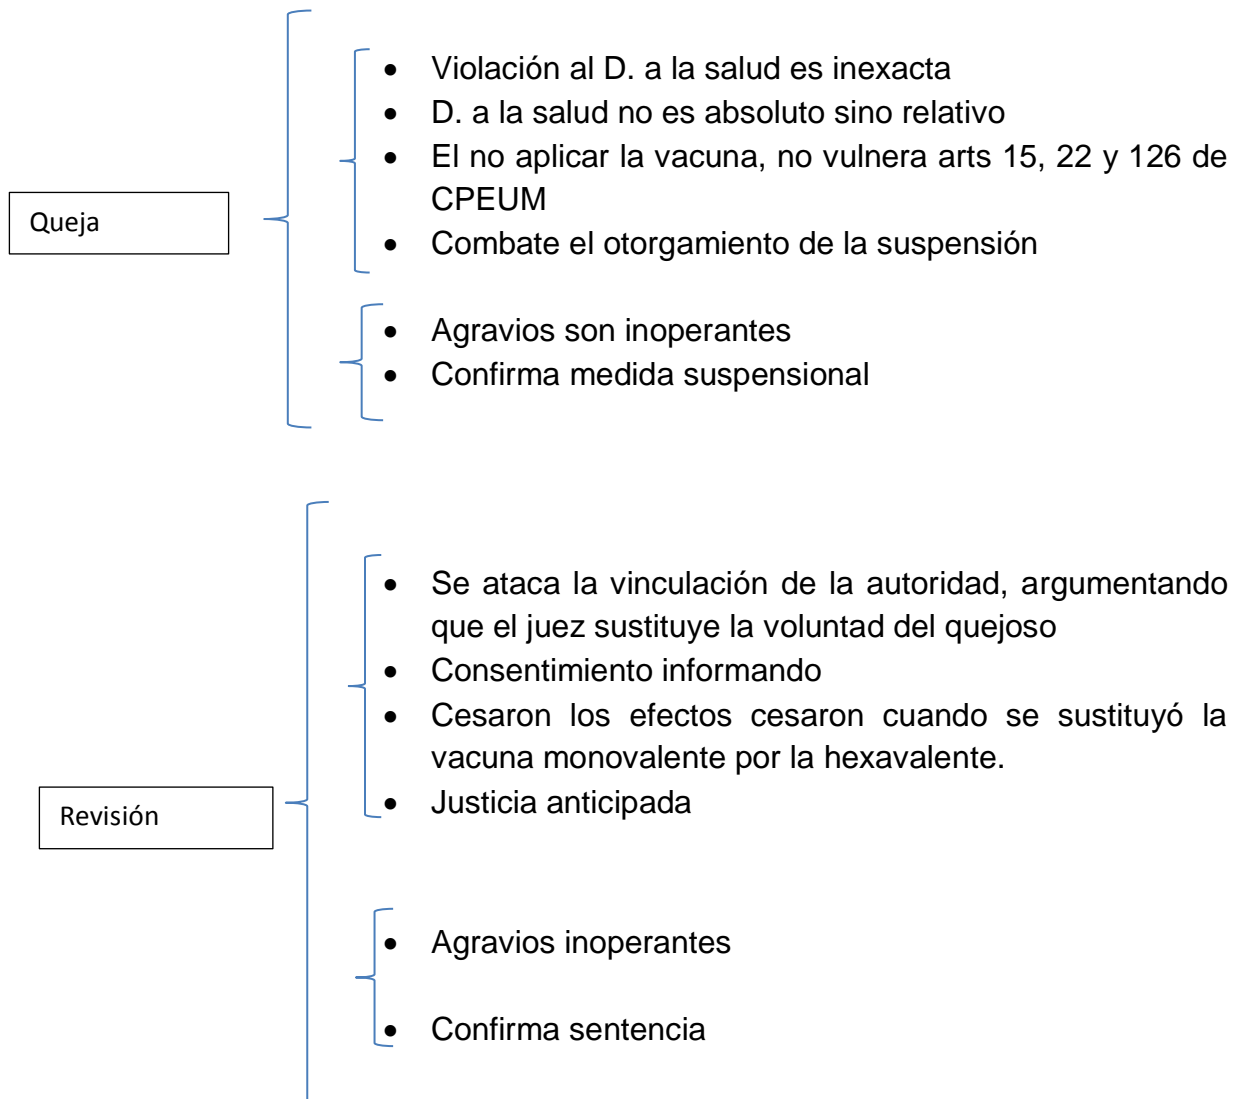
Queja

- Violación al D. a la salud es inexacta
- D. a la salud no es absoluto sino relativo
- El no aplicar la vacuna, no vulnera arts 15, 22 y 126 de CPEUM
- Combate el otorgamiento de la suspensión

- Agravios son inoperantes
- Confirma medida suspensional

Revisión

- Se ataca la vinculación de la autoridad, argumentando que el juez sustituye la voluntad del quejoso
- Consentimiento informando
- Cesaron los efectos cesaron cuando se sustituyó la vacuna monovalente por la hexavalente.
- Justicia anticipada

- Agravios inoperantes

- Confirma sentencia